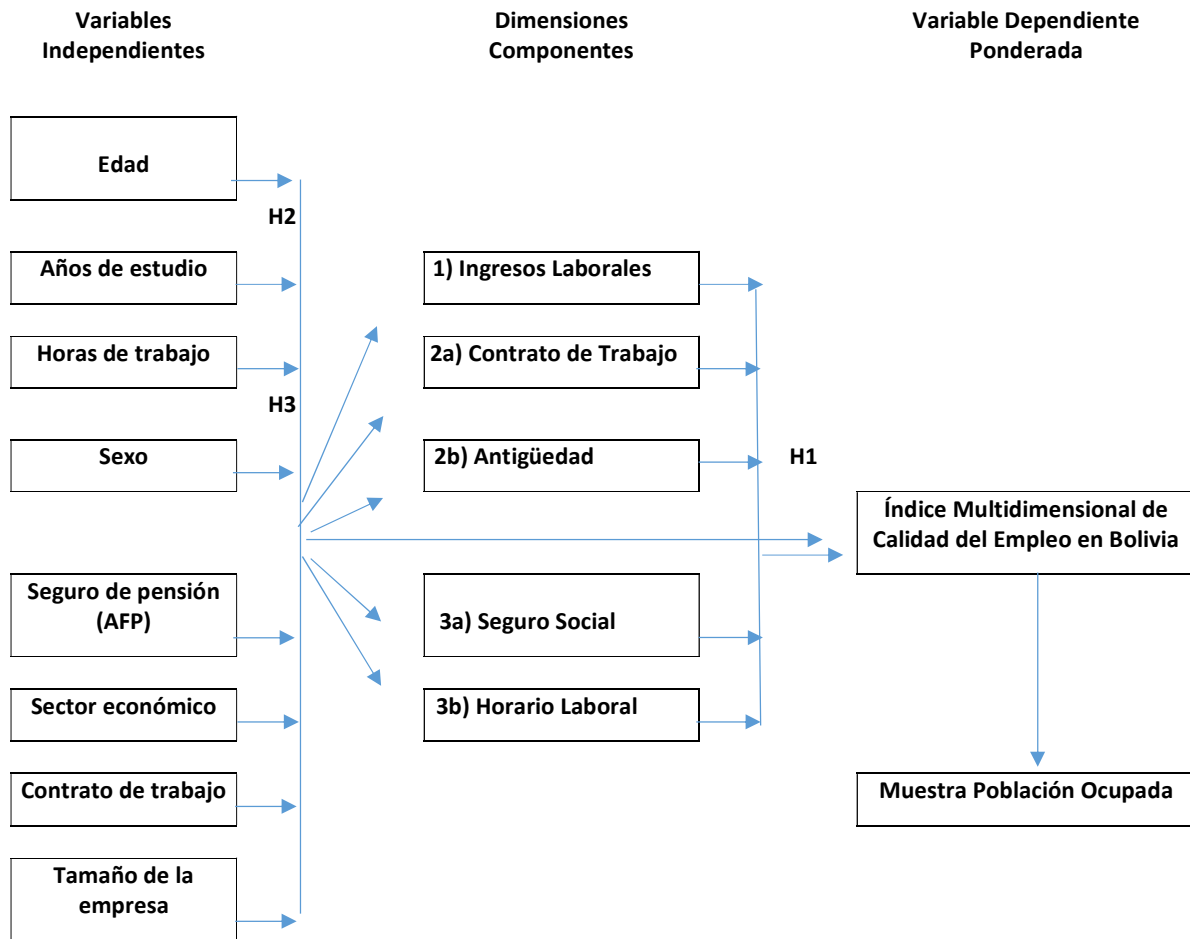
Variables Independientes

Dimensiones Componentes

Variable Dependiente Ponderada

Edad

H2

Años de estudio

Horas de trabajo

H3

Sexo

Seguro de pensión (AFP)

Sector económico

Contrato de trabajo

Tamaño de la empresa

1) Ingresos Laborales

2a) Contrato de Trabajo

2b) Antigüedad

3a) Seguro Social

3b) Horario Laboral

H1

Índice Multidimensional de Calidad del Empleo en Bolivia

Muestra Población Ocupada